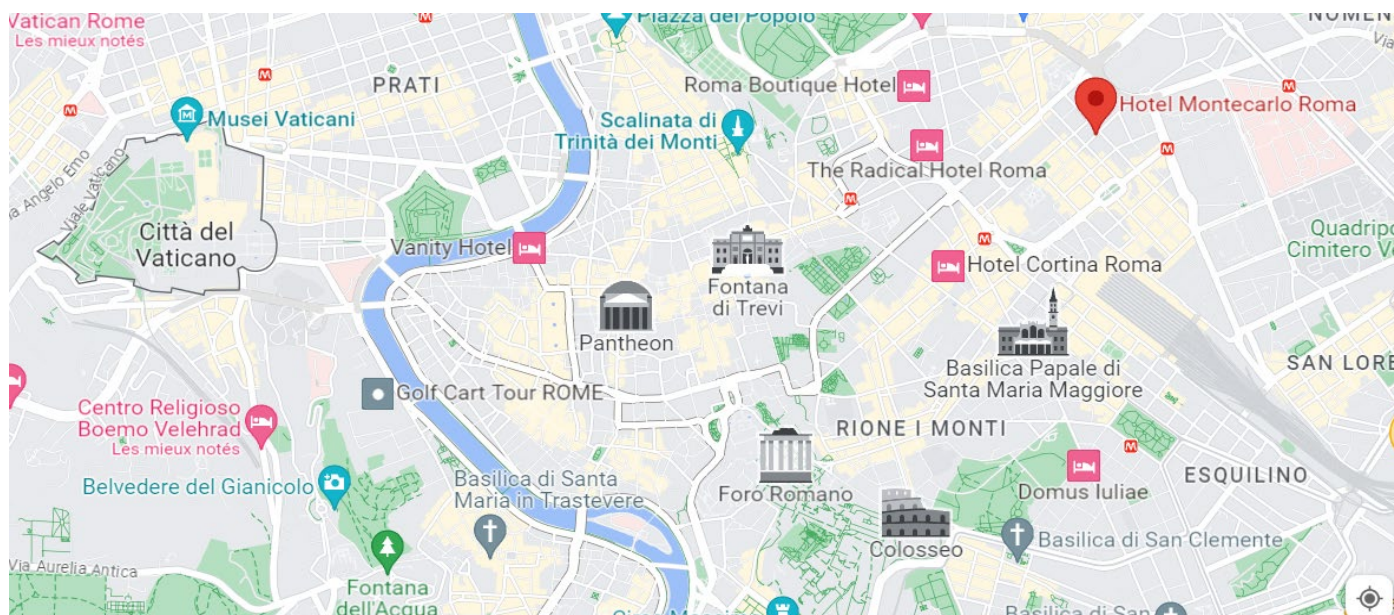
Vatican Rome
Les mieux notés

Piazza del Popolo

NOMEN

PRATI

Roma Boutique Hotel

Hotel Montecarlo Roma

Musei Vaticani

Scalinata di Trinità dei Monti

Viale Vaticano

Via Angelo Emo

The Radical Hotel Roma

Città del Vaticano

Vanity Hotel

Quadrip Cimitero V

Hotel Cortina Roma

Fontana di Trevi

Pantheon

Basilica Papale di Santa Maria Maggiore

SAN LORE

Golf Cart Tour ROME

Centro Religioso Boemo Velehrad
Les mieux notés

RIONE I MONTI

Basilica di Santa Maria in Trastevere

Belvedere del Gianicolo

Foro Romano

Domus Iuliae

ESQUILINO

Colosseo

Basilica di San Clemente

Via Aurelia Antica

Fontana dell'Acqua

Basilica di San

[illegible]